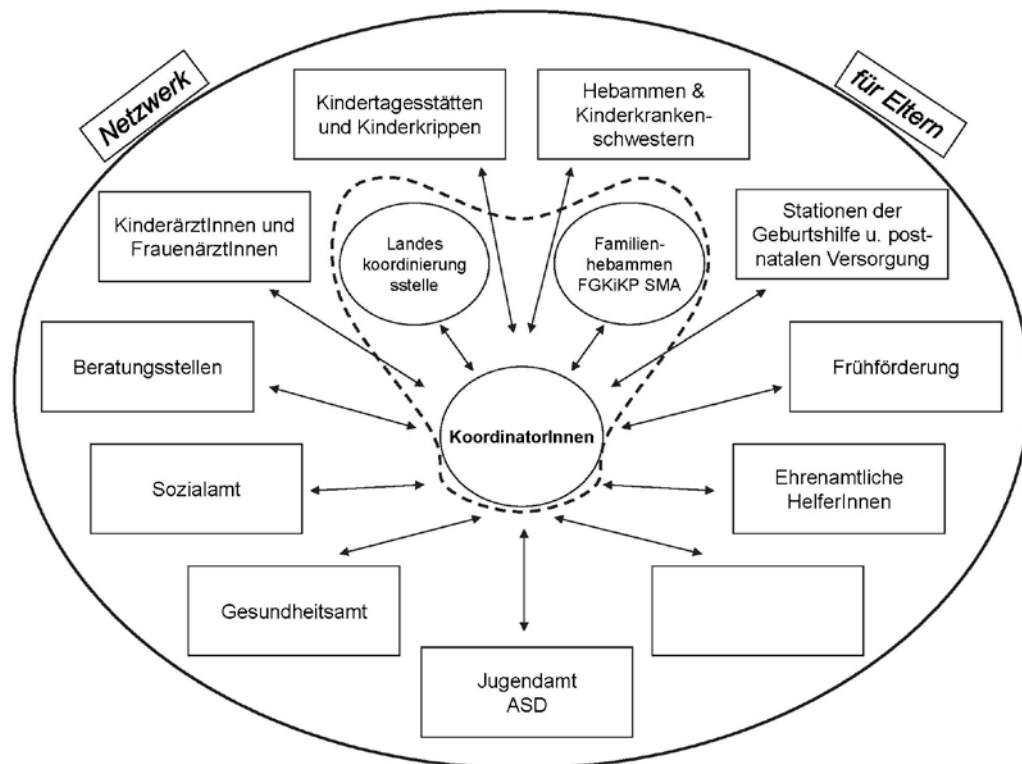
Netzwerk

für Eltern

Kindertagesstätten und Kinderkrippen

Hebammen & Kinderkrankenschwestern

KinderärztInnen und FrauenärztInnen

Landes koordinierung sstelle

Familienhebammen FGKiKP SMA

Stationen der Geburtshilfe u. postnatalen Versorgung

Beratungsstellen

KoordinatorInnen

Frühförderung

Sozialamt

Ehrenamtliche HelferInnen

Gesundheitsamt

Jugendamt ASD